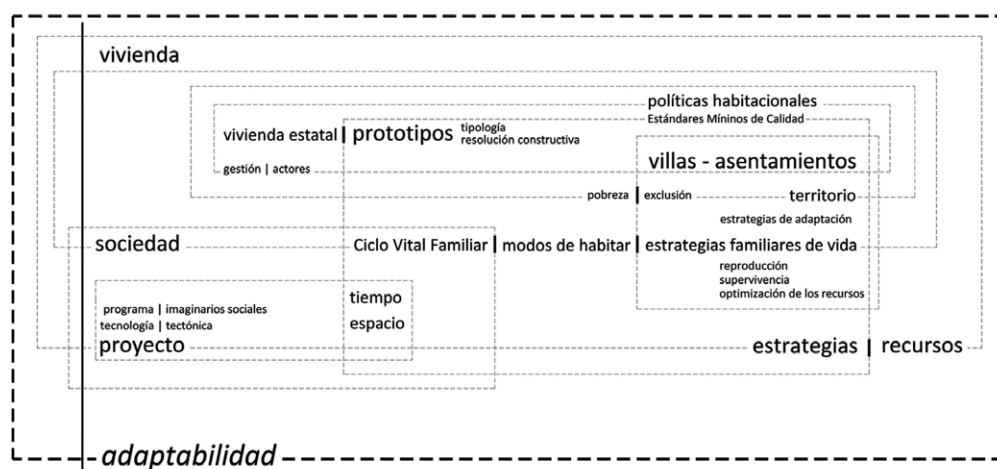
vivienda

políticas habitacionales

Estándares Míninos de Calidad

vivienda estatal | prototipos tipología resolución constructiva

villas - asentamientos

gestión | actores

pobreza | exclusión

territorio

estrategias de adaptación

sociedad

Ciclo Vital Familiar | modos de habitar | estrategias familiares de vida

reproducción
supervivencia
optimización de los recursos

programa | imaginarios sociales
tecnología | tectónica

tiempo
espacio

proyecto

estrategias | recursos

adaptabilidad